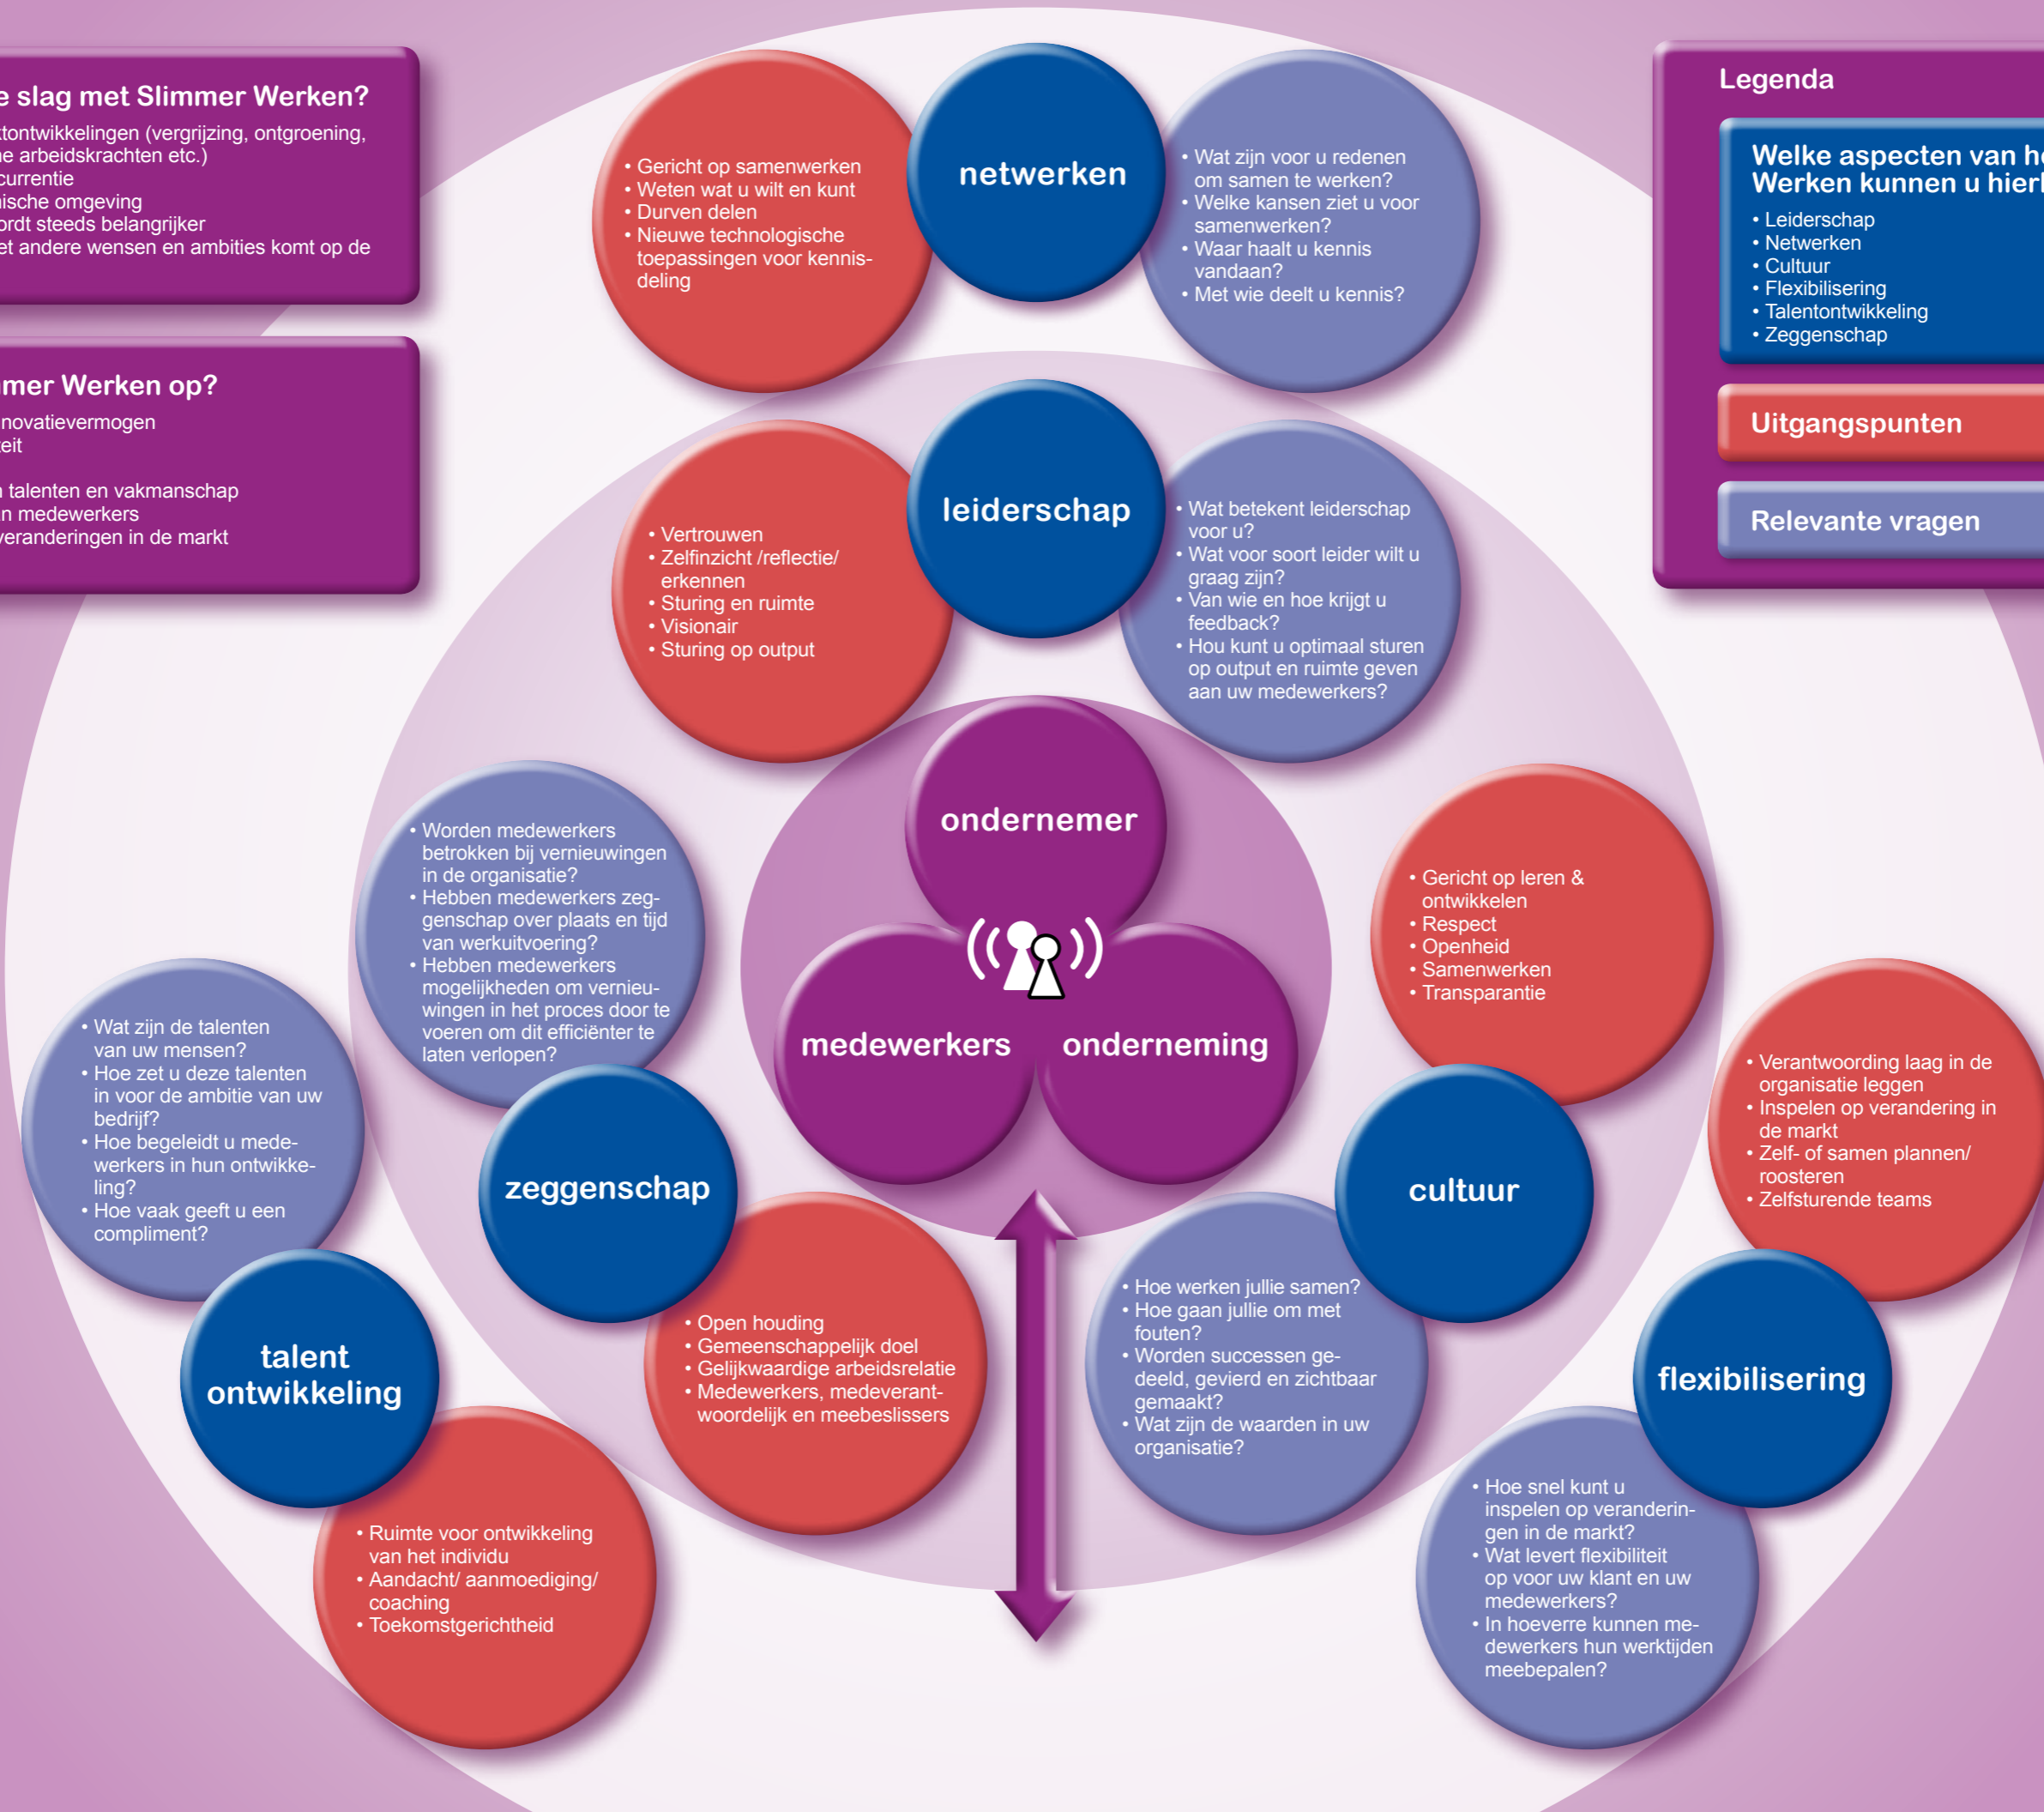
e slag met Slimmer Werken?
tontwikkelingen (vergrijzing, ontgroening, e arbeidskrachten etc.)
currentie
ische omgeving
ordt steeds belangrijker
et andere wensen en ambities komt op de

mer Werken op?
novatievermogen
eit

talenten en vakmanschap
n medewerkers
veranderingen in de markt

• Gericht op samenwerken
• Weten wat u wilt en kunt
• Durven delen
• Nieuwe technologische toepassingen voor kennisdeling

netwerken

• Wat zijn voor u redenen om samen te werken?
• Welke kansen ziet u voor samenwerken?
• Waar haalt u kennis vandaan?
• Met wie deelt u kennis?

Legenda

Welke aspecten van h
Werken kunnen u hierl
• Leiderschap
• Netwerken
• Cultuur
• Flexibilisering
• Talentontwikkeling
• Zeggenschap

Uitgangspunten

Relevante vragen

• Vertrouwen
• Zelfinzicht /reflectie/ erkennen
• Sturing en ruimte
• Visionair
• Sturing op output

leiderschap

• Wat betekent leiderschap voor u?
• Wat voor soort leider wilt u graag zijn?
• Van wie en hoe krijgt u feedback?
• Hou kunt u optimaal sturen op output en ruimte geven aan uw medewerkers?

ondernemer

medewerkers

onderneming

• Worden medewerkers betrokken bij vernieuwingen in de organisatie?
• Hebben medewerkers zeggenschap over plaats en tijd van werkuitvoering?
• Hebben medewerkers mogelijkheden om vernieuwingen in het proces door te voeren om dit efficiënter te laten verlopen?

• Gericht op leren & ontwikkelen
• Respect
• Openheid
• Samenwerken
• Transparantie

• Wat zijn de talenten van uw mensen?
• Hoe zet u deze talenten in voor de ambitie van uw bedrijf?
• Hoe begeleidt u medewerkers in hun ontwikkeling?
• Hoe vaak geeft u een compliment?

zeggenschap

cultuur

• Verantwoording laag in de organisatie leggen
• Inspelen op verandering in de markt
• Zelf- of samen plannen/ roosteren
• Zelfsturende teams

talent ontwikkeling

• Open houding
• Gemeenschappelijk doel
• Gelijkwaardige arbeidsrelatie
• Medewerkers, medeverantwoordelijk en meebeslissers

• Hoe werken jullie samen?
• Hoe gaan jullie om met fouten?
• Worden successen gedeeld, gevierd en zichtbaar gemaakt?
• Wat zijn de waarden in uw organisatie?

flexibilisering

• Ruimte voor ontwikkeling van het individu
• Aandacht/ aanmoediging/ coaching
• Toekomstgerichtheid

• Hoe snel kunt u inspelen op veranderingen in de markt?
• Wat levert flexibiliteit op voor uw klant en uw medewerkers?
• In hoeverre kunnen medewerkers hun werktijden meebepalen?